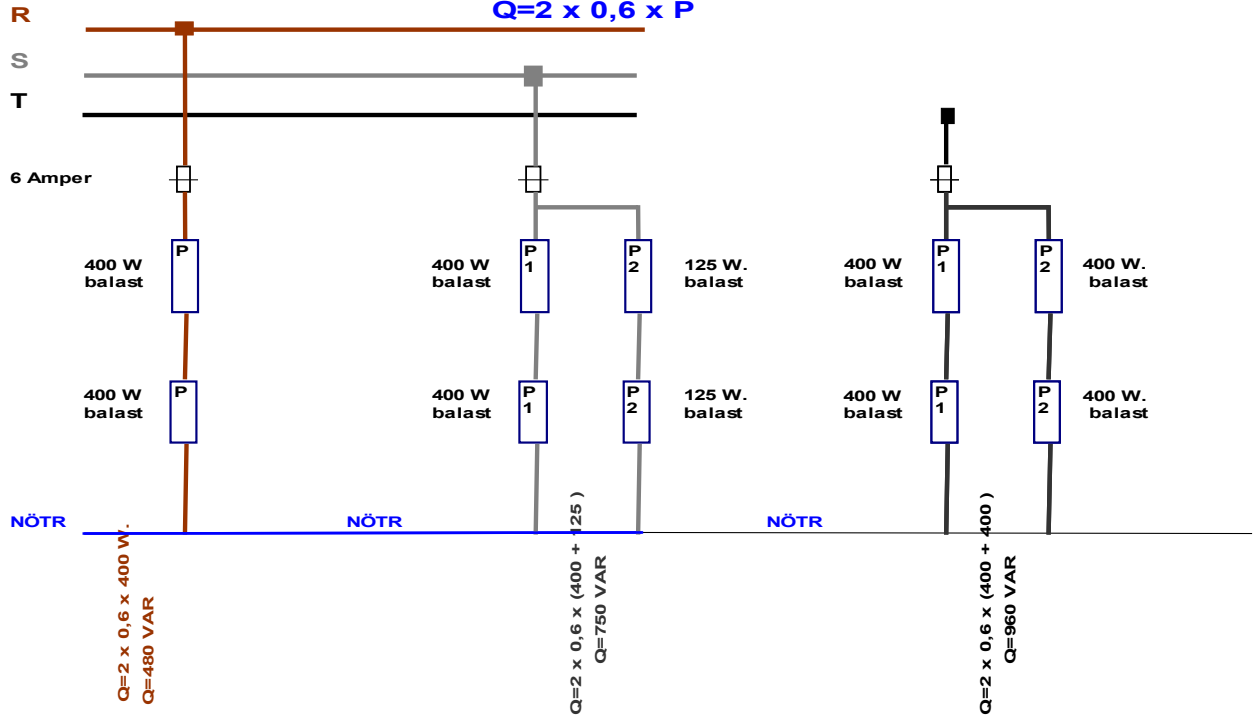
R
S
T

Q=2 x 0,6 x P

6 Amper

400 W balast
P

400 W balast
P

400 W balast
P 1

P 2
125 W. balast

400 W balast
P 1

P 2
125 W. balast

400 W balast
P 1

P 2
400 W. balast

400 W balast
P 1

P 2
400 W. balast

NÖTR
NÖTR
NÖTR

Q=2 x 0,6 x 400 W.
Q=480 VAR

Q=2 x 0,6 x (400 + 125 )
Q=750 VAR

Q=2 x 0,6 x (400 + 400 )
Q=960 VAR